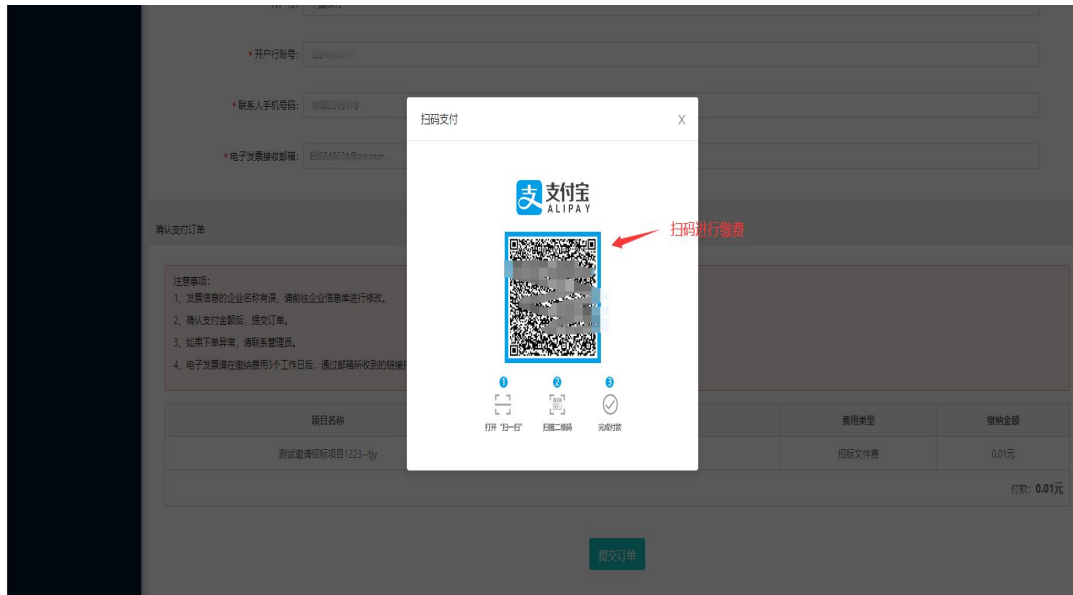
* 开户行账号: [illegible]

* 联系人手机号码: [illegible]

* 电子发票接收邮箱: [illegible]

确认支付订单

注意事项:
1、发票信息的企业名称有误，请前往企业信息库进行修改。
2、确认支付金额后，提交订单。
3、如果下单异常，请联系管理员。
4、电子发票请在缴纳费用3个工作日后，通过邮箱所收到的链接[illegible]

| 项目名称 | | 费用类型 | 缴纳金额 |
|---|---|---|---|
| 测试邀请招标项目1223--tjy | | 招标文件费 | 0.01元 |

付款: 0.01元

提交订单

扫码支付

X

支付宝
ALIPAY

扫码进行缴费

1 打开"扫一扫"
2 扫描二维码
3 完成付款